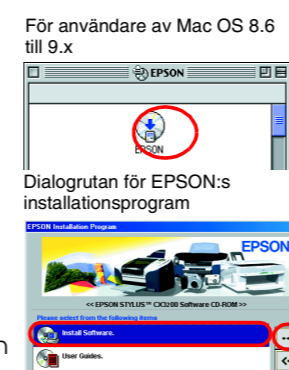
För användare av Mac OS 8.6 till 9.x

EPSON

EPSON

Dialogrutan för EPSON:s installationsprogram

EPSON Installation Program

EPSON

<< EPSON STYLUS™ CX3200 Software CD-ROM >>

Please select from the following items

Install Software.

User Guides.